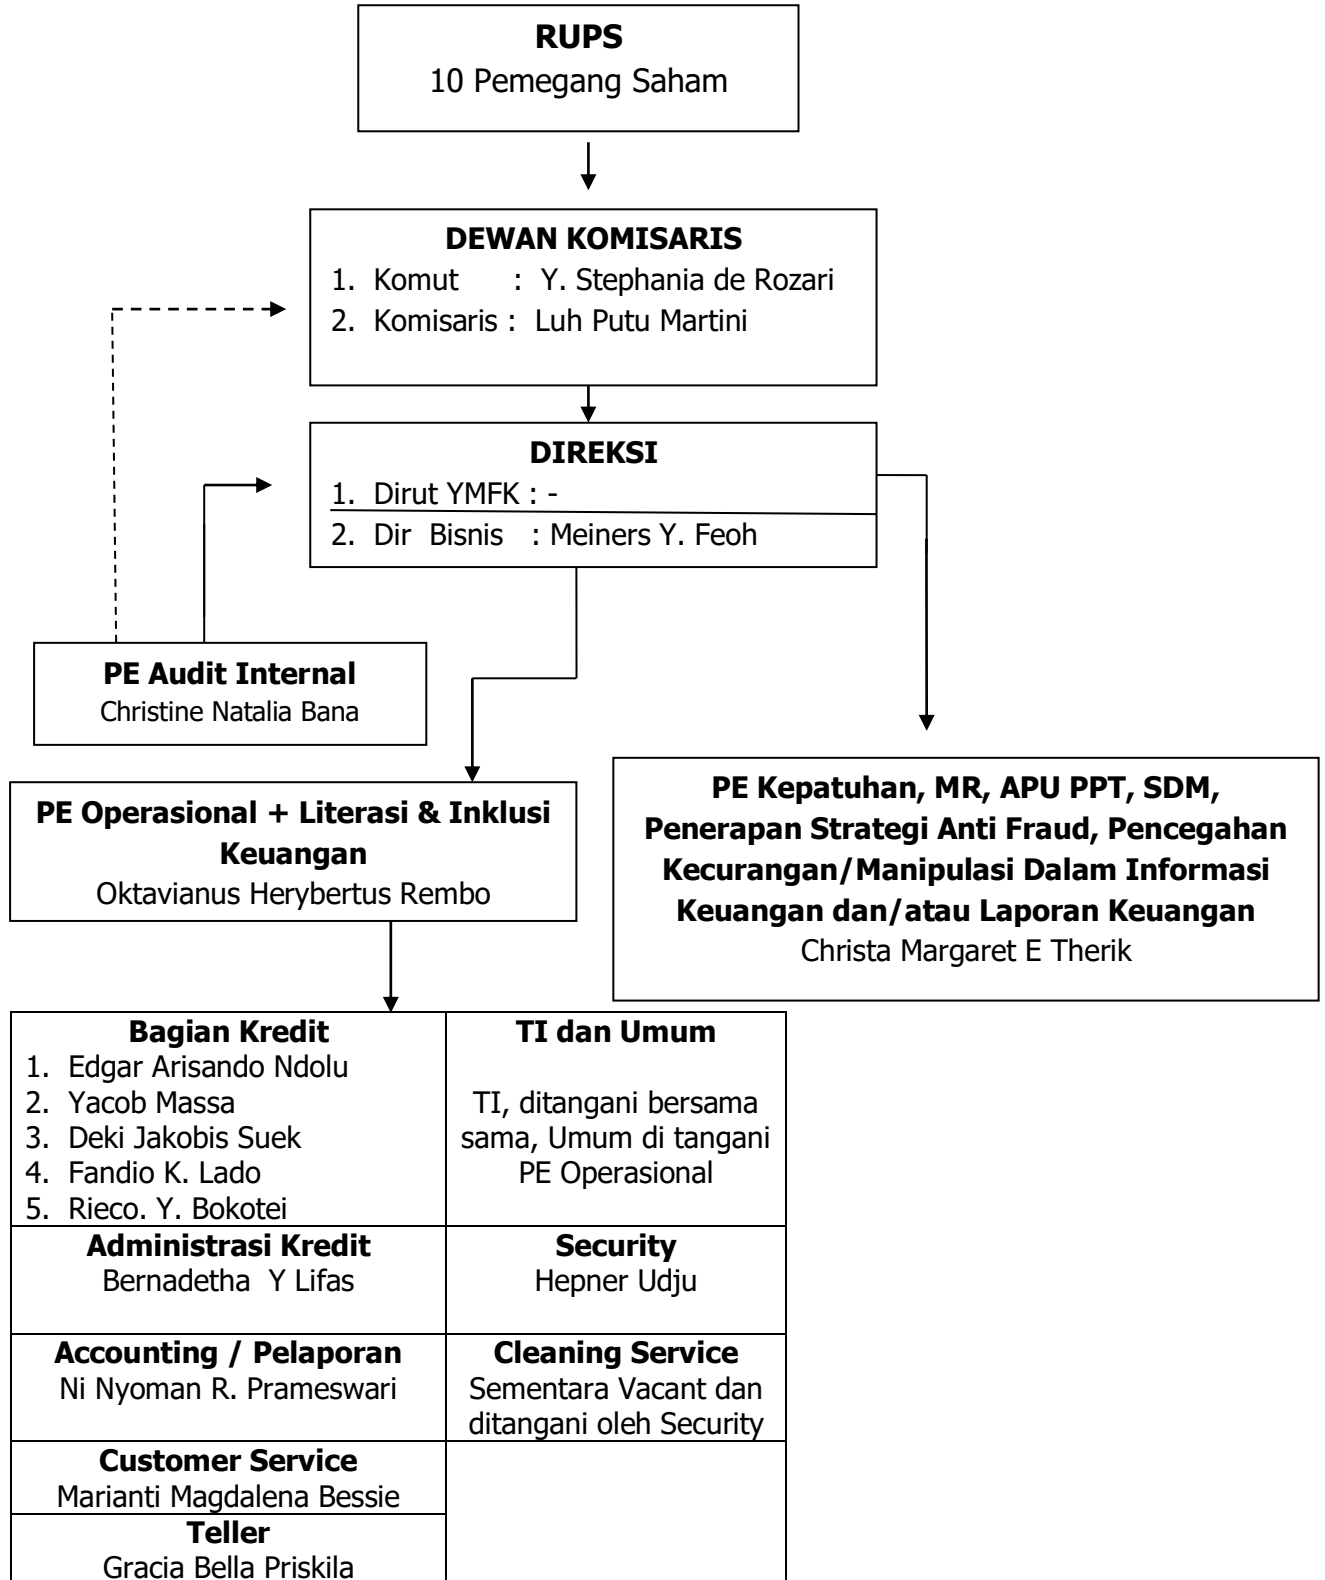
**RUPS**
10 Pemegang Saham

**DEWAN KOMISARIS**
1. Komut : Y. Stephania de Rozari
2. Komisaris : Luh Putu Martini

**DIREKSI**
1. Dirut YMFK : -
2. Dir Bisnis : Meiners Y. Feoh

**PE Audit Internal**
Christine Natalia Bana

**PE Operasional + Literasi & Inklusi Keuangan**
Oktavianus Herybertus Rembo

**PE Kepatuhan, MR, APU PPT, SDM, Penerapan Strategi Anti Fraud, Pencegahan Kecurangan/Manipulasi Dalam Informasi Keuangan dan/atau Laporan Keuangan**
Christa Margaret E Therik

| **Bagian Kredit**<br>1. Edgar Arisando Ndolu<br>2. Yacob Massa<br>3. Deki Jakobis Suek<br>4. Fandio K. Lado<br>5. Rieco. Y. Bokotei | **TI dan Umum**<br>TI, ditangani bersama sama, Umum di tangani PE Operasional |
|---|---|
| **Administrasi Kredit**<br>Bernadetha Y Lifas | **Security**<br>Hepner Udju |
| **Accounting / Pelaporan**<br>Ni Nyoman R. Prameswari | **Cleaning Service**<br>Sementara Vacant dan ditangani oleh Security |
| **Customer Service**<br>Marianti Magdalena Bessie | |
| **Teller**<br>Gracia Bella Priskila | |